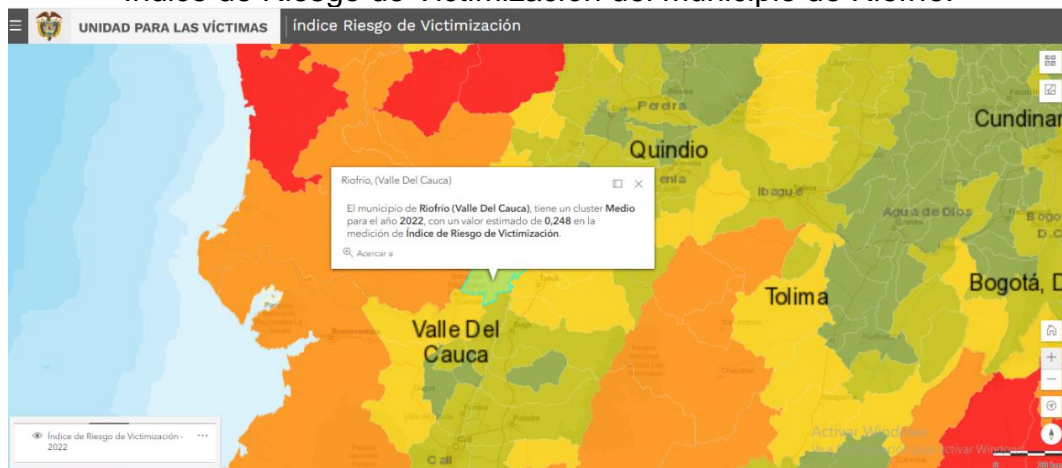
Índice de Riesgo de Victimización del municipio de Riofrío.

UNIDAD PARA LAS VÍCTIMAS | Índice Riesgo de Victimización

Riofrio, (Valle Del Cauca)

El municipio de Riofrio (Valle Del Cauca), tiene un cluster Medio para el año 2022, con un valor estimado de 0,248 en la medición de Índice de Riesgo de Victimización.

Acercar a

Pereira
Quindio
Ibagué
Agua de Dios
Cundinar
Bogotá, D
Tolima
Valle Del Cauca
Buenaventura
Cali

Índice de Riesgo de Victimización - 2022

Activar Windows